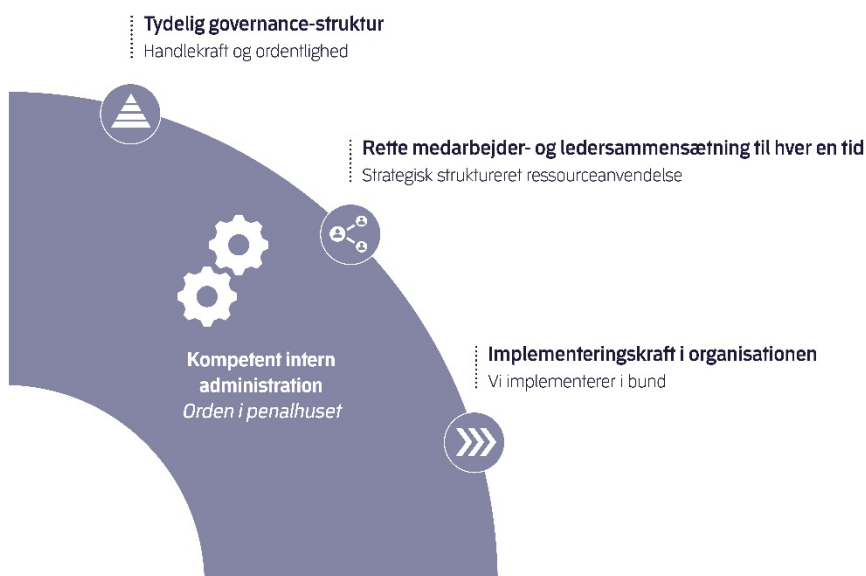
Tydelig governance-struktur
Handlekraft og ordentlighed

Rette medarbejder- og ledersammensætning til hver en tid
Strategisk struktureret ressourceanvendelse

Kompetent intern administration
Orden i penalhuset

Implementeringskraft i organisationen
Vi implementerer i bund